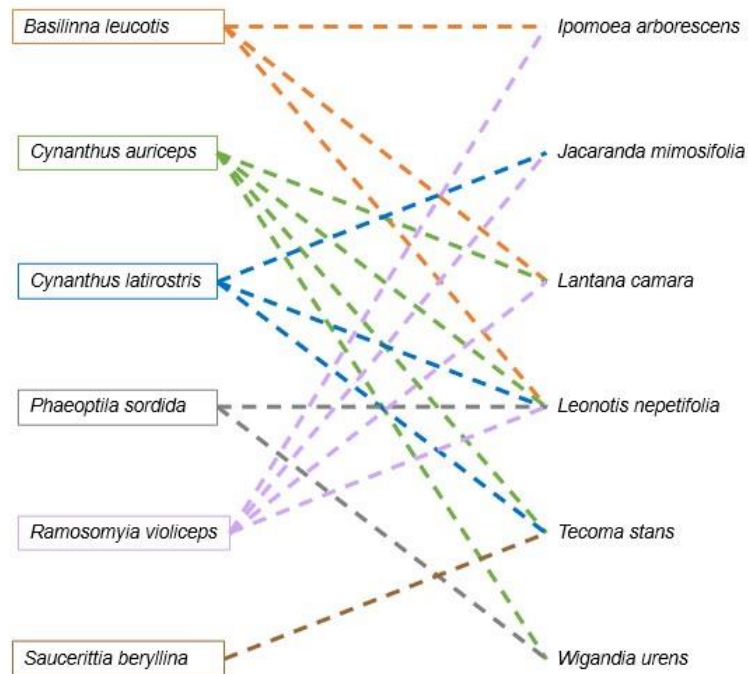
Basilinna leucotis

Cynanthus auriceps

Cynanthus latirostris

Phaeoptila sordida

Ramosomyia violiceps

Saucerittia beryllina

Ipomoea arborescens

Jacaranda mimosifolia

Lantana camara

Leonotis nepetifolia

Tecoma stans

Wigandia urens